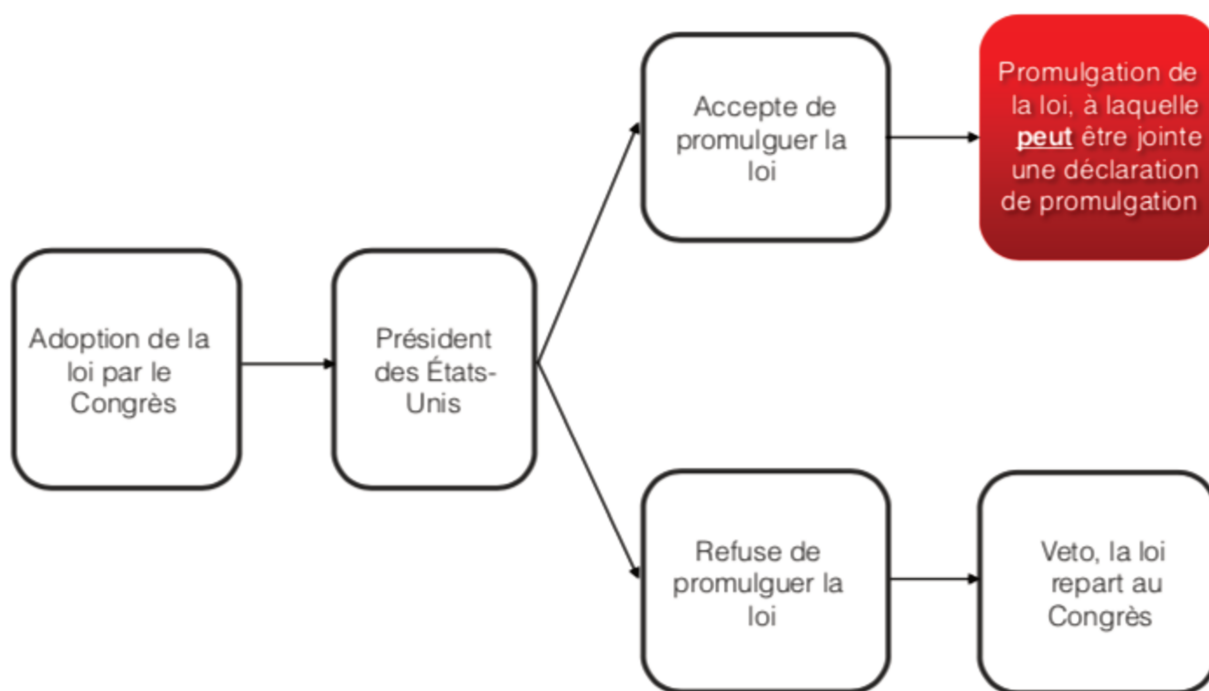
Adoption de la loi par le Congrès

Président des États-Unis

Accepte de promulguer la loi

Promulgation de la loi, à laquelle peut être jointe une déclaration de promulgation

Refuse de promulguer la loi

Veto, la loi repart au Congrès